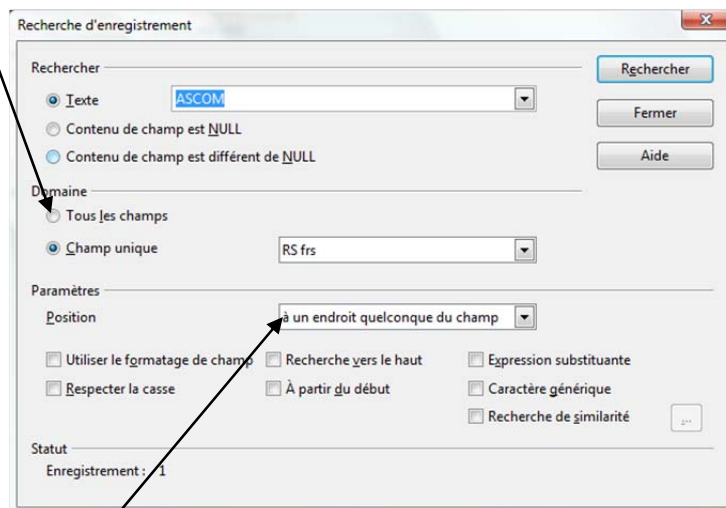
Recherche d'enregistrement

Rechercher

Texte ASCOM

Contenu de champ est NULL

Contenu de champ est différent de NULL

Domaine

Tous les champs

Champ unique RS frs

Paramètres

Position à un endroit quelconque du champ

Utiliser le formatage de champ

Recherche vers le haut

Expression substituante

Respecter la casse

À partir du début

Caractère générique

Recherche de similarité

...

Statut

Enregistrement : 1

Rechercher

Fermer

Aide